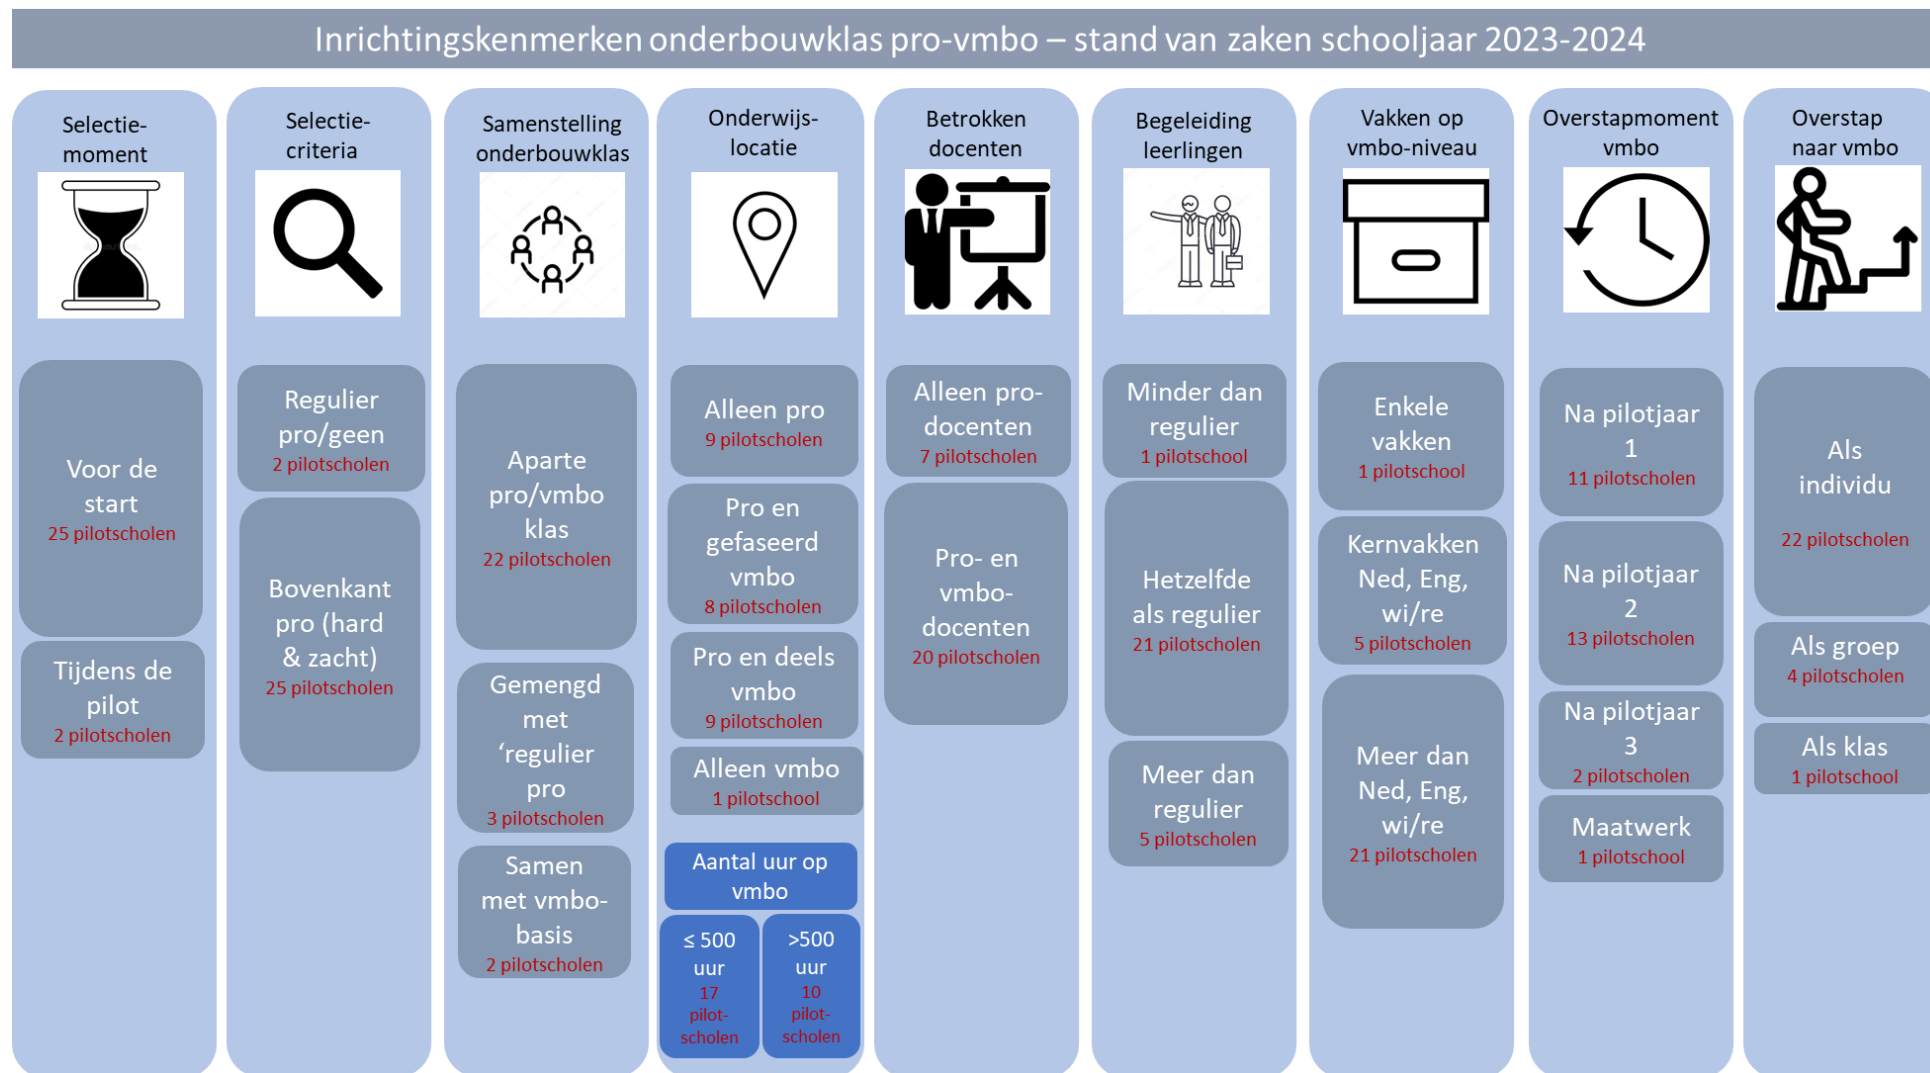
Inrichtingskenmerken onderbouwklas pro-vmbo – stand van zaken schooljaar 2023-2024

Selectie-moment

Voor de start
25 pilotscholen

Tijdens de pilot
2 pilotscholen

Selectie-criteria

Regulier pro/geen
2 pilotscholen

Bovenkant pro (hard & zacht)
25 pilotscholen

Samenstelling onderbouwklas

Aparte pro/vmbo klas
22 pilotscholen

Gemengd met 'regulier pro
3 pilotscholen

Samen met vmbo-basis
2 pilotscholen

Onderwijs-locatie

Alleen pro
9 pilotscholen

Pro en gefaseerd vmbo
8 pilotscholen

Pro en deels vmbo
9 pilotscholen

Alleen vmbo
1 pilotschool

Aantal uur op vmbo

≤ 500 uur
17 pilot-scholen

>500 uur
10 pilot-scholen

Betrokken docenten

Alleen pro-docenten
7 pilotscholen

Pro- en vmbo-docenten
20 pilotscholen

Begeleiding leerlingen

Minder dan regulier
1 pilotschool

Hetzelfde als regulier
21 pilotscholen

Meer dan regulier
5 pilotscholen

Vakken op vmbo-niveau

Enkele vakken
1 pilotschool

Kernvakken Ned, Eng, wi/re
5 pilotscholen

Meer dan Ned, Eng, wi/re
21 pilotscholen

Overstapmoment vmbo

Na pilotjaar 1
11 pilotscholen

Na pilotjaar 2
13 pilotscholen

Na pilotjaar 3
2 pilotscholen

Maatwerk
1 pilotschool

Overstap naar vmbo

Als individu
22 pilotscholen

Als groep
4 pilotscholen

Als klas
1 pilotschool